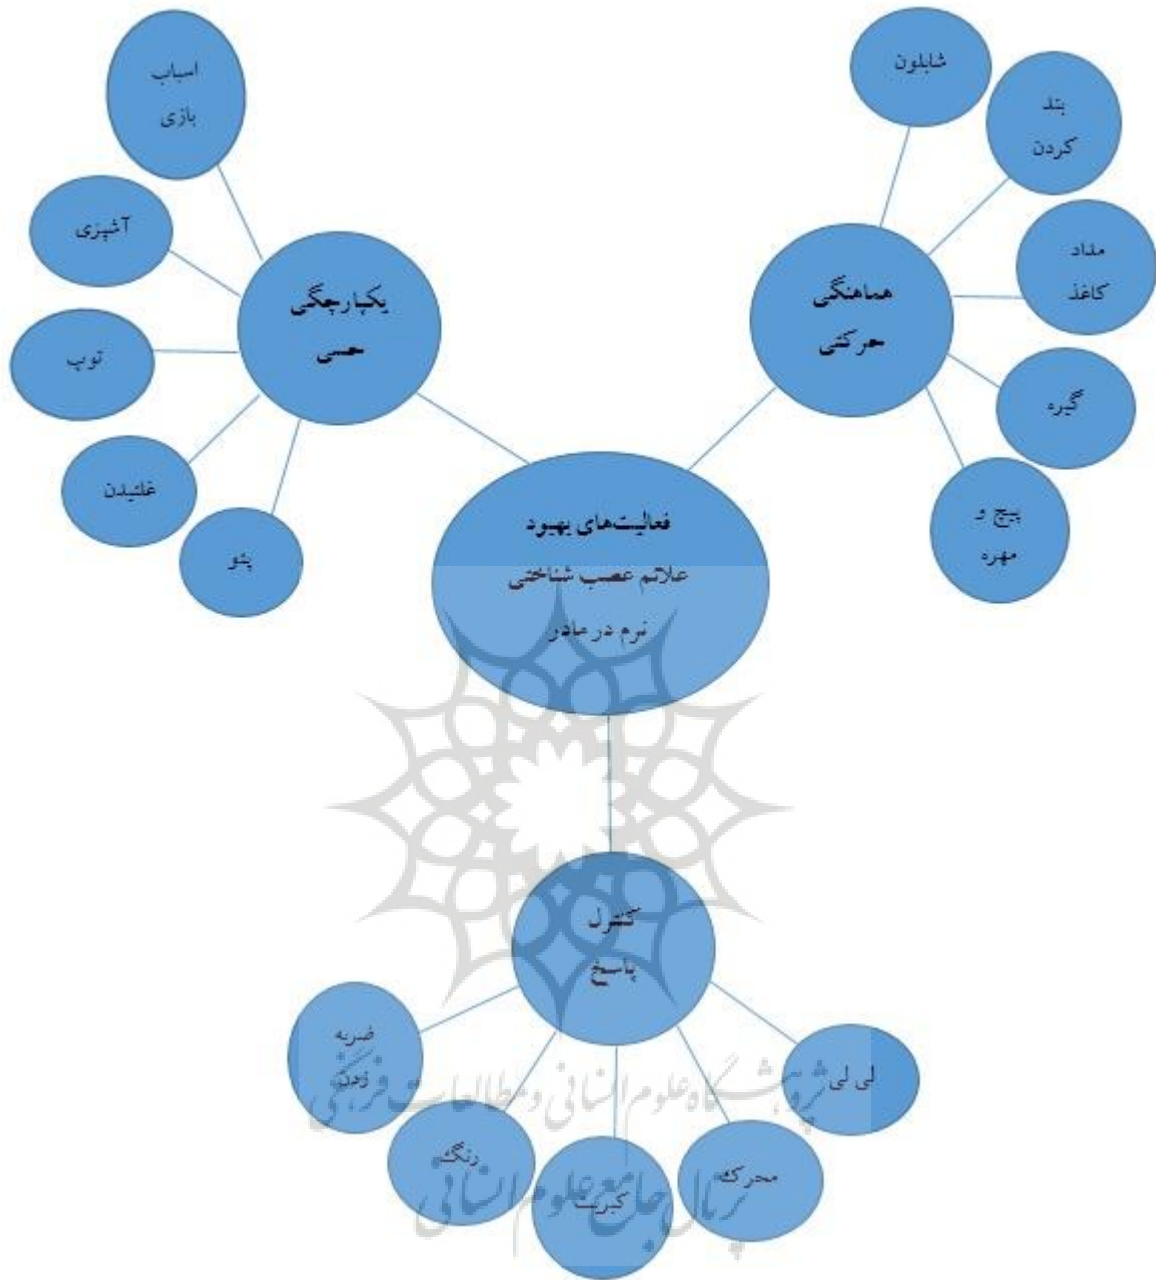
فعالیت‌های بهبود
علائم عصب شناختی
نرم در مادر

یکپارچگی
حسی

اسباب
بازی

آشپزی

توپ

غلتیدن

پتو

هماهنگی
حرکتی

شابلون

بند
کردن

مداد
کاغذ

گیره

پیچ و
مهره

کنترل
پاسخ

ضربه
زدن

زنگ

کبریت

محرک

لی لی

پژوهشگاه علوم انسانی و مطالعات فرهنگی
پرتال جامع علوم انسانی